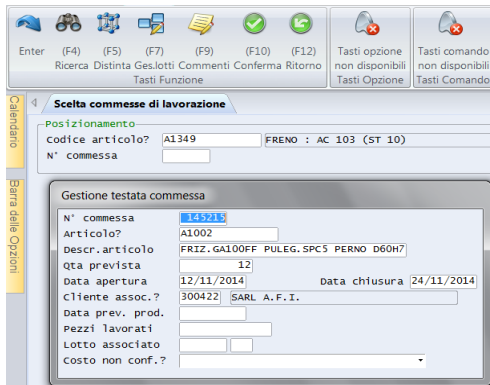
Enter (F4) Ricerca (F5) Distinta (F7) Ges.lotti (F9) Commenti (F10) Conferma (F12) Ritorno
Tasti Funzione
Tasti opzione non disponibili
Tasti Opzione
Tasti comando non disponibili
Tasti Comando

Calendario
Barra delle Opzioni

Scelta commesse di lavorazione

Posizionamento
Codice articolo? A1349 FRENO : AC 103 (ST 10)
N° commessa

Gestione testata commessa

N° commessa 145215
Articolo? A1002
Descr.articolo FRIZ.GA100FF PULEG.SPC5 PERNO D60H7
Qta prevista 12
Data apertura 12/11/2014 Data chiusura 24/11/2014
Cliente assoc.? 300422 SARL A.F.I.
Data prev. prod.
Pezzi lavorati
Lotto associato
Costo non conf.?